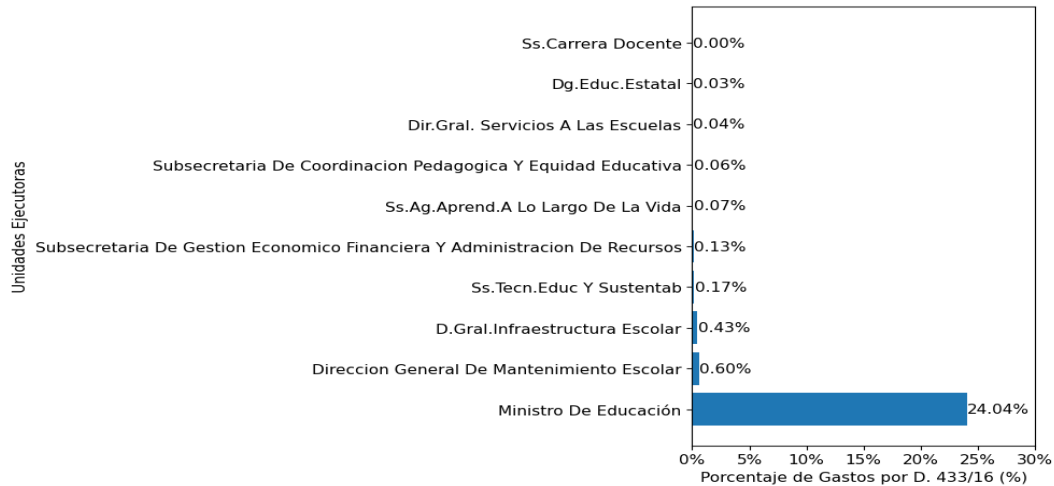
Unidades Ejecutoras

Ss.Carrera Docente 0.00%
Dg.Educ.Estatal 0.03%
Dir.Gral. Servicios A Las Escuelas 0.04%
Subsecretaria De Coordinacion Pedagogica Y Equidad Educativa 0.06%
Ss.Ag.Aprend.A Lo Largo De La Vida 0.07%
Subsecretaria De Gestion Economico Financiera Y Administracion De Recursos 0.13%
Ss.Tecn.Educ Y Sustentab 0.17%
D.Gral.Infraestructura Escolar 0.43%
Direccion General De Mantenimiento Escolar 0.60%
Ministro De Educación 24.04%

0% 5% 10% 15% 20% 25% 30%
Porcentaje de Gastos por D. 433/16 (%)